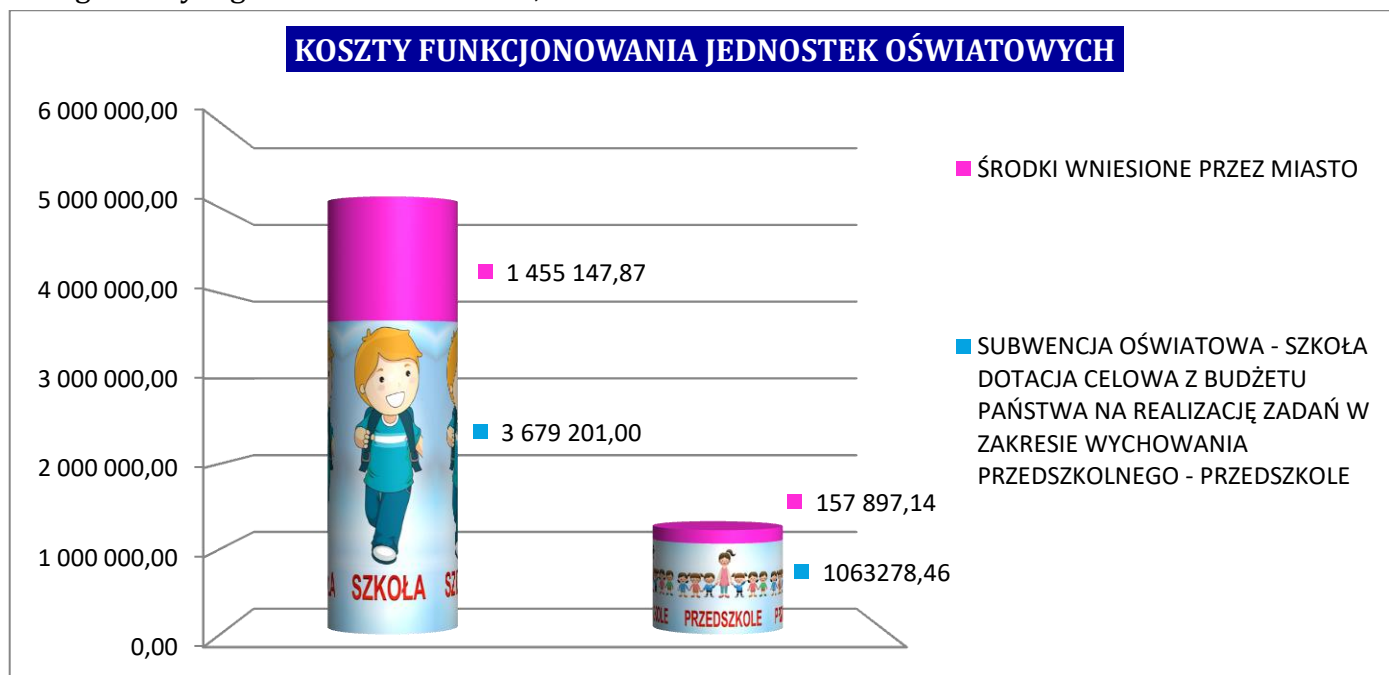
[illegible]

KOSZTY FUNKCJONOWANIA JEDNOSTEK OŚWIATOWYCH

6 000 000,00
5 000 000,00
4 000 000,00
3 000 000,00
2 000 000,00
1 000 000,00
0,00

1 455 147,87
3 679 201,00
157 897,14
1063278,46

SZKOŁA
PRZEDSZKOLE

ŚRODKI WNIESIONE PRZEZ MIASTO

SUBWENCJA OŚWIATOWA - SZKOŁA DOTACJA CELOWA Z BUDŻETU PAŃSTWA NA REALIZACJĘ ZADAŃ W ZAKRESIE WYCHOWANIA PRZEDSZKOLNEGO - PRZEDSZKOLE